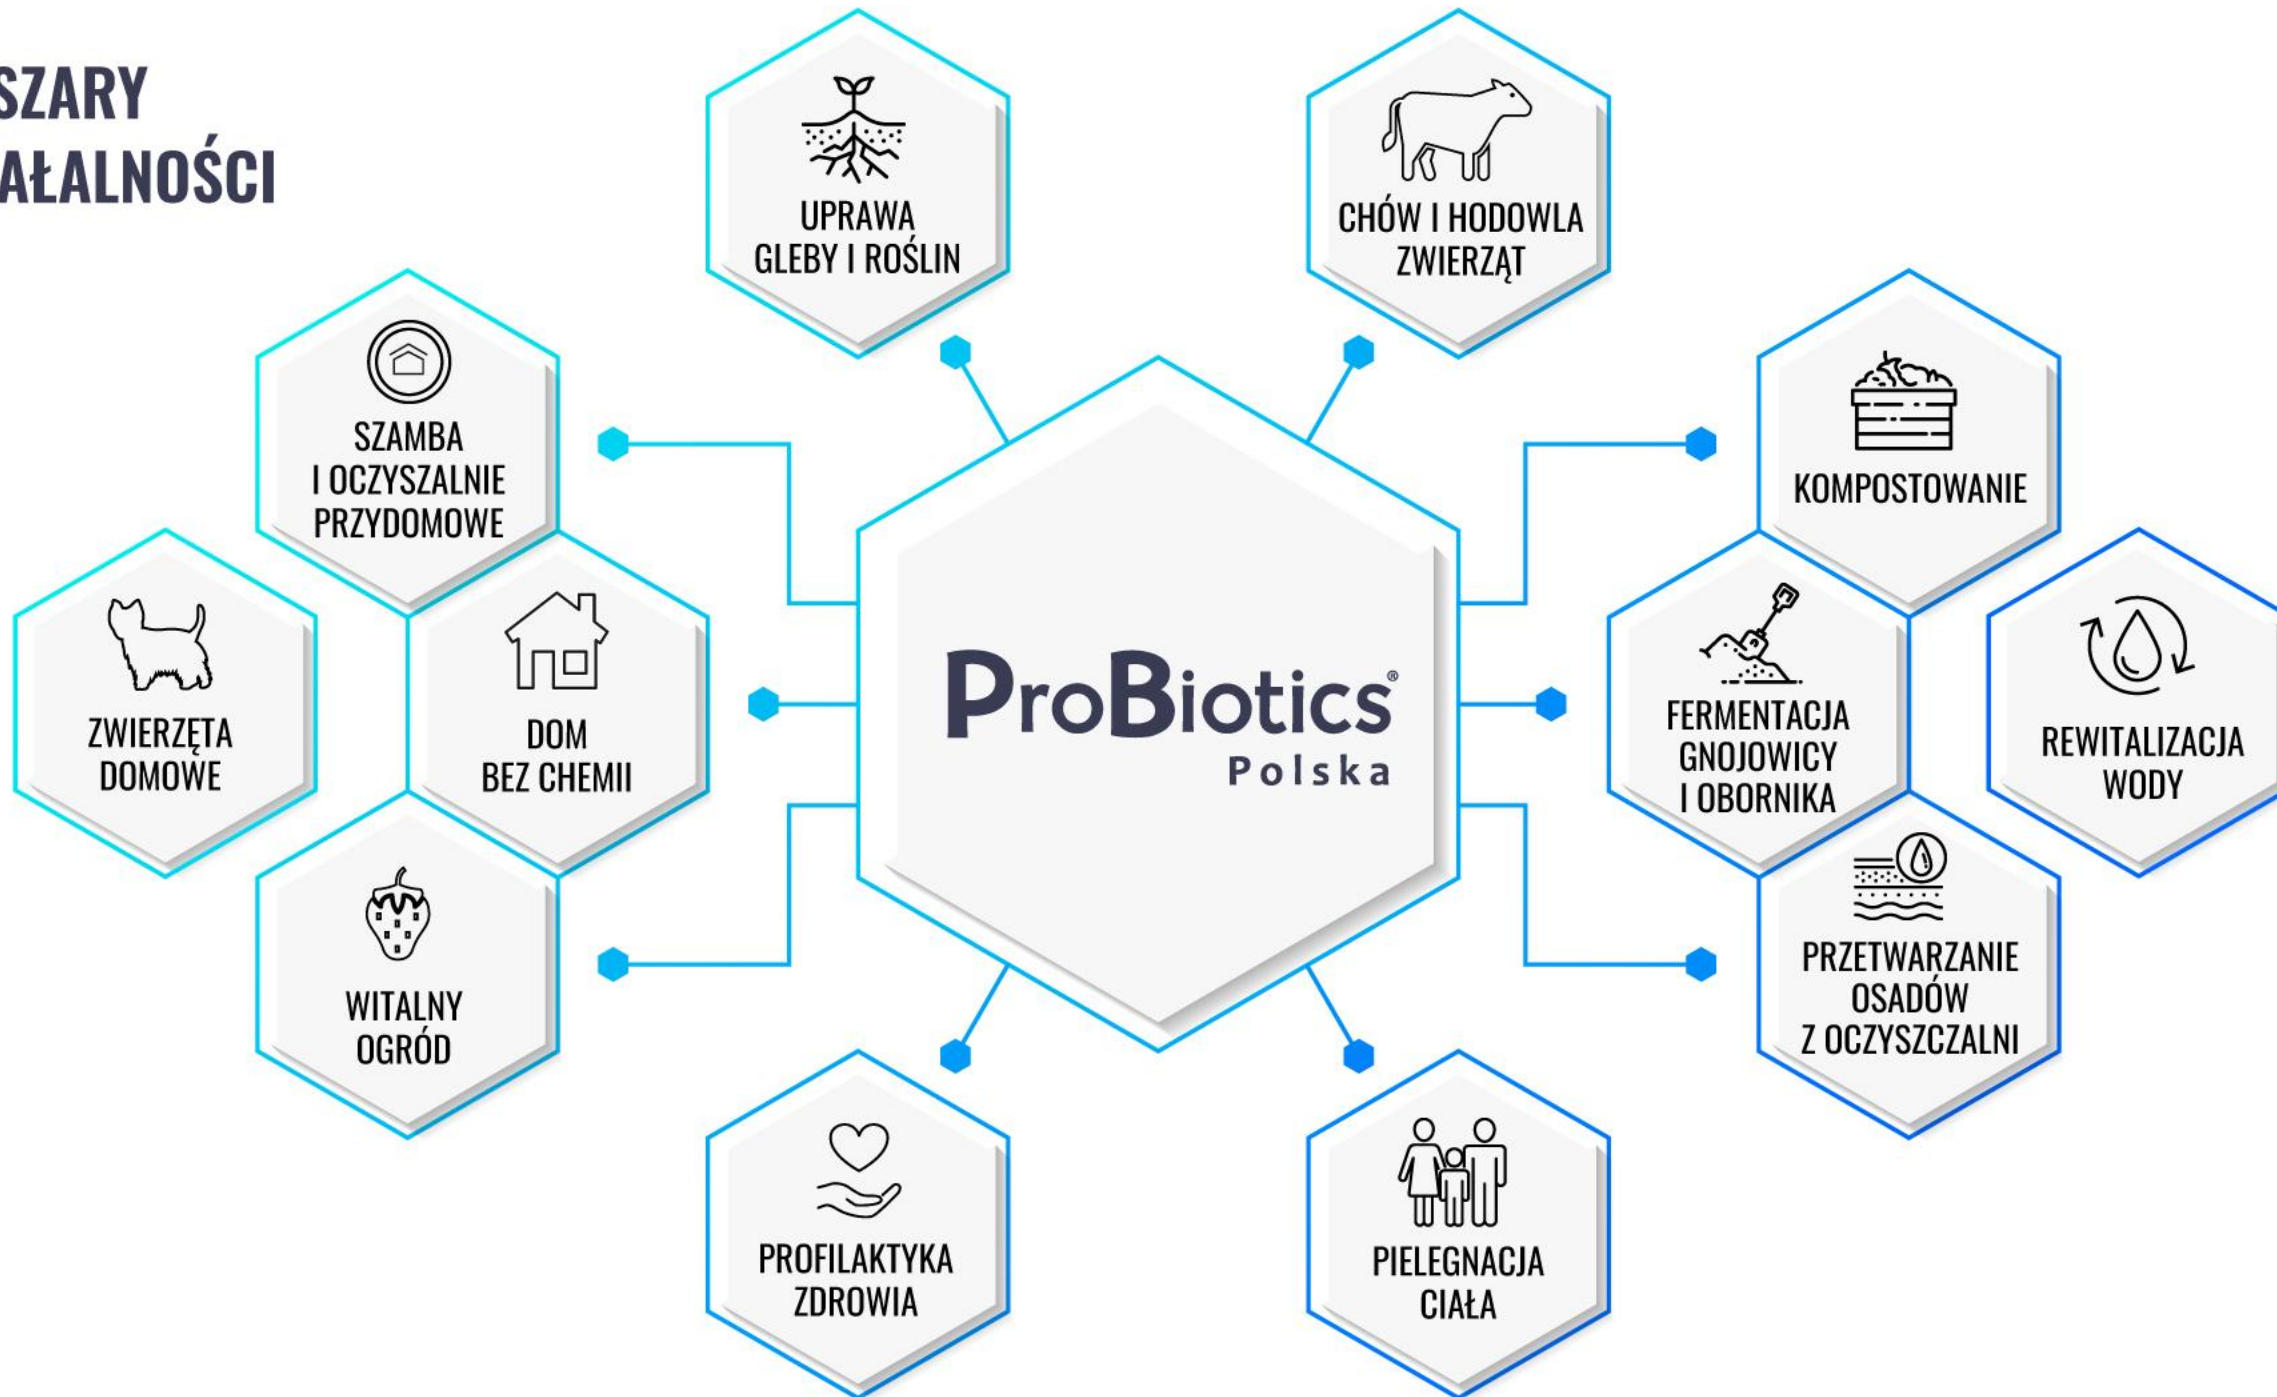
SZARY
AŁALNOŚCI

UPRAWA GLEBY I ROŚLIN

CHÓW I HODOWLA ZWIERZĄT

SZAMBA I OCZYSZALNIE PRZYDOMOWE

KOMPOSTOWANIE

ZWIERZĘTA DOMOWE

DOM BEZ CHEMII

ProBiotics®
Polska

FERMENTACJA GNOJOWICY I OBORNIKA

REWITALIZACJA WODY

WITALNY OGRÓD

PRZETWARZANIE OSADÓW Z OCZYSZCZALNI

PROFILAKTYKA ZDROWIA

PIELEGNACJA CIAŁA